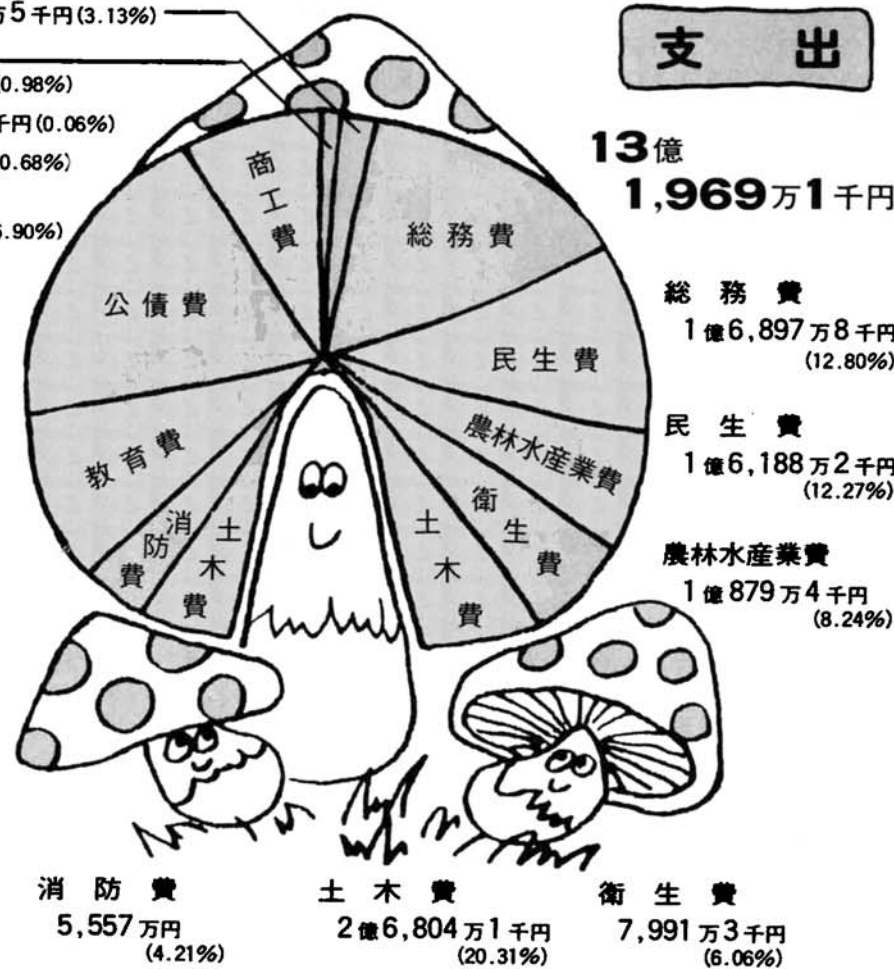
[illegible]万5千円(3.13%)

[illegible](0.98%)

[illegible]千円(0.06%)

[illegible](0.68%)

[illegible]5.90%)

支出

13億 1,969万1千円

商工費

総務費

公債費

民生費

農林水産業費

教育費

衛生費

土木費

消防費

土木費

総務費
1億6,897万8千円
(12.80%)

民生費
1億6,188万2千円
(12.27%)

農林水産業費
1億879万4千円
(8.24%)

消防費
5,557万円
(4.21%)

土木費
2億6,804万1千円
(20.31%)

衛生費
7,991万3千円
(6.06%)